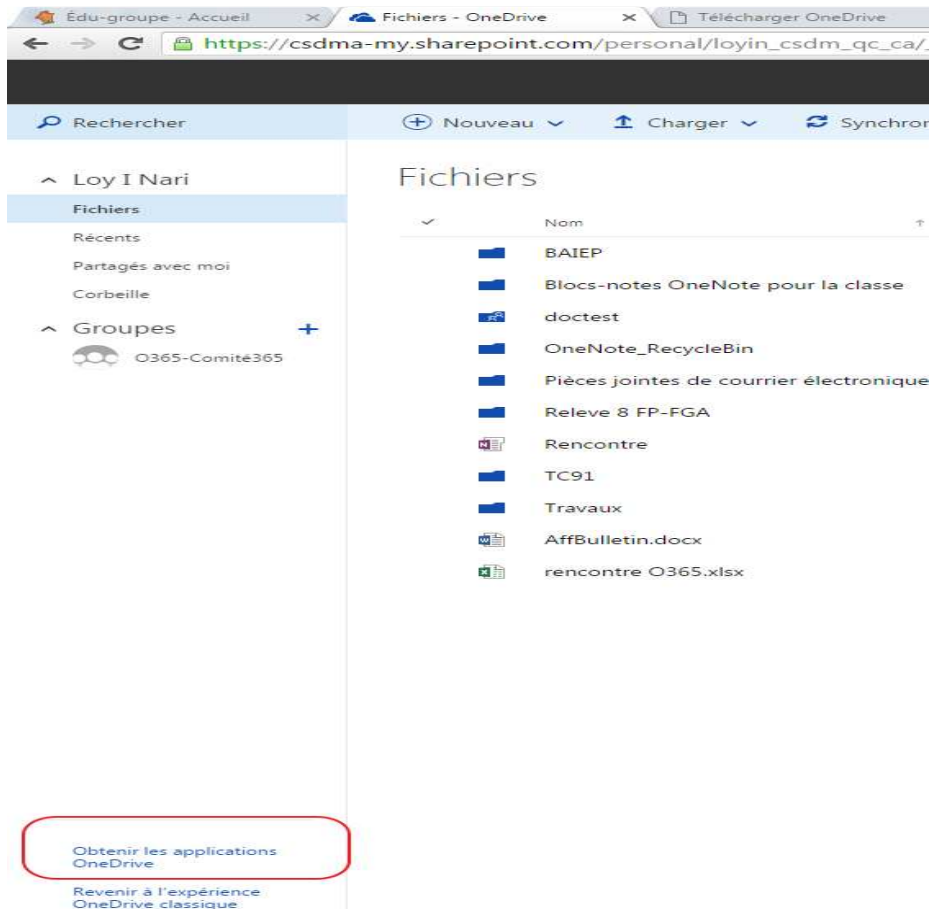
Édu-groupe - Accueil ×
Fichiers - OneDrive ×
Télécharger OneDrive

https://csdma-my.sharepoint.com/personal/loyin_csdm_qc_ca/

Rechercher

Nouveau
Charger
Synchron

Loy I Nari
Fichiers
Récents
Partagés avec moi
Corbeille
Groupes +
O365-Comité365

Fichiers

Nom

BAIEP
Blocs-notes OneNote pour la classe
doctest
OneNote_RecycleBin
Pièces jointes de courrier électronique
Releve 8 FP-FGA
Rencontre
TC91
Travaux
AffBulletin.docx
rencontre O365.xlsx

Obtenir les applications OneDrive

Revenir à l'expérience OneDrive classique